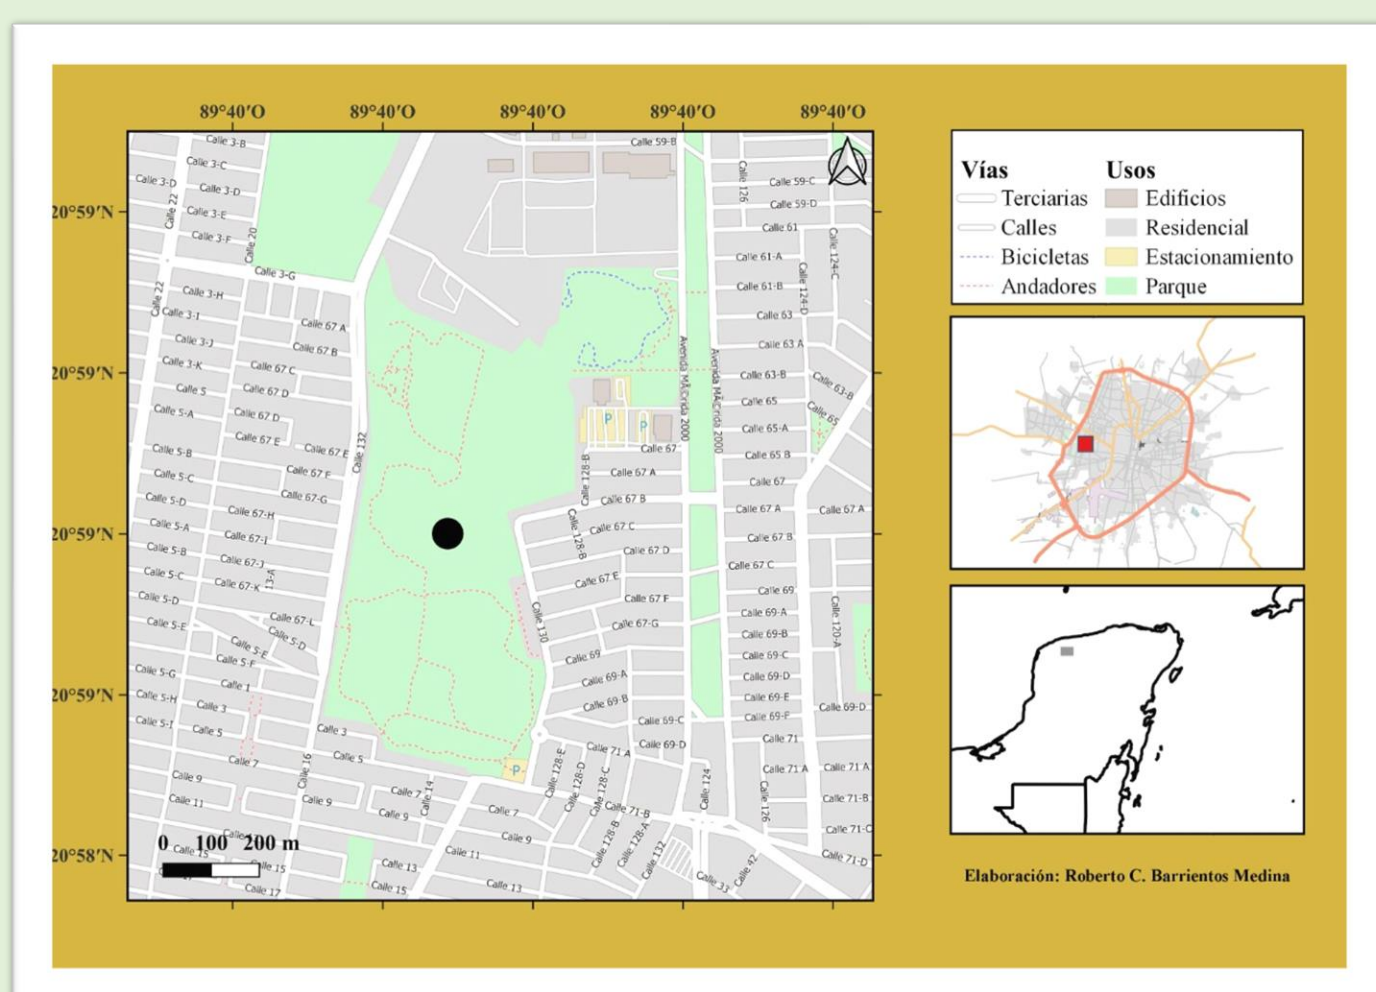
89°40′O 89°40′O 89°40′O 89°40′O 89°40′O

20°59′N
20°59′N
20°59′N
20°59′N
20°58′N

Calle 3-B
Calle 3-C
Calle 3-D
Calle 3-D
Calle 3-E
Calle 3-F
Calle 22
Calle 20
Calle 3-G
Calle 22
Calle 3-H
Calle 3-I
Calle 3-J
Calle 3-K
Calle 5
Calle 5-A
Calle 67 A
Calle 67 B
Calle 67 C
Calle 67 D
Calle 67 D
Calle 67 E
Calle 67 E
Calle 67 F
Calle 67-G
Calle 67-H
Calle 67-I
Calle 67-J
Calle 67-K
Calle 5-B
Calle 5-C
Calle 5-D
Calle 5-A
Calle 5-B
Calle 5-C
Calle 5-D
Calle 5-E
Calle 5-E
Calle 5-F
Calle 5-G
Calle 5-H
Calle 5-I
Calle 67-L
Calle 5-D
Calle 1
Calle 3
Calle 5
Calle 7
Calle 9
Calle 11
Calle 132
Calle 16
Calle 3
Calle 5
Calle 9
Calle 7
Calle 9
Calle 14
Calle 13
Calle 15
Calle 15
Calle 15
Calle 17
Calle 11
Calle 13
Calle 7
Calle 9
Calle 130
Calle 59-B
Calle 126
Calle 59-C
Calle 59-D
Calle 61
Calle 61-A
Calle 61-B
Calle 124-C
Calle 124-D
Calle 63
Calle 63 A
Calle 63-B
Calle 63-B
Calle 65
Calle 65
Calle 65-A
Calle 65 B
Avenida Mérida 2000
Avenida Mérida 2000
Calle 67
Calle 67 A
Calle 67 B
Calle 128-B
Calle 128-B
Calle 67 C
Calle 67 D
Calle 67 E
Calle 67 F
Calle 67-G
Calle 69
Calle 69-A
Calle 69-B
Calle 69-C
Calle 69-D
Calle 67
Calle 67 A
Calle 67 A
Calle 67 B
Calle 67 C
Calle 69
Calle 69-A
Calle 69-B
Calle 69-C
Calle 69-D
Calle 69-E
Calle 69-F
Calle 71
Calle 71 A
Calle 71 A
Calle 71-B
Calle 71-C
Calle 71-D
Calle 69-D
Calle 120-A
Calle 71 A
Calle 71-B
Calle 128-E
Calle 128-D
Calle 128-C
Calle 128-B
Calle 128-A
Calle 132
Calle 124
Calle 126
Calle 33
Calle 42
P
P
P

0 100 200 m

Vías
Terciarias
Calles
Bicicletas
Andadores

Usos
Edificios
Residencial
Estacionamiento
Parque

Elaboración: Roberto C. Barrientos Medina